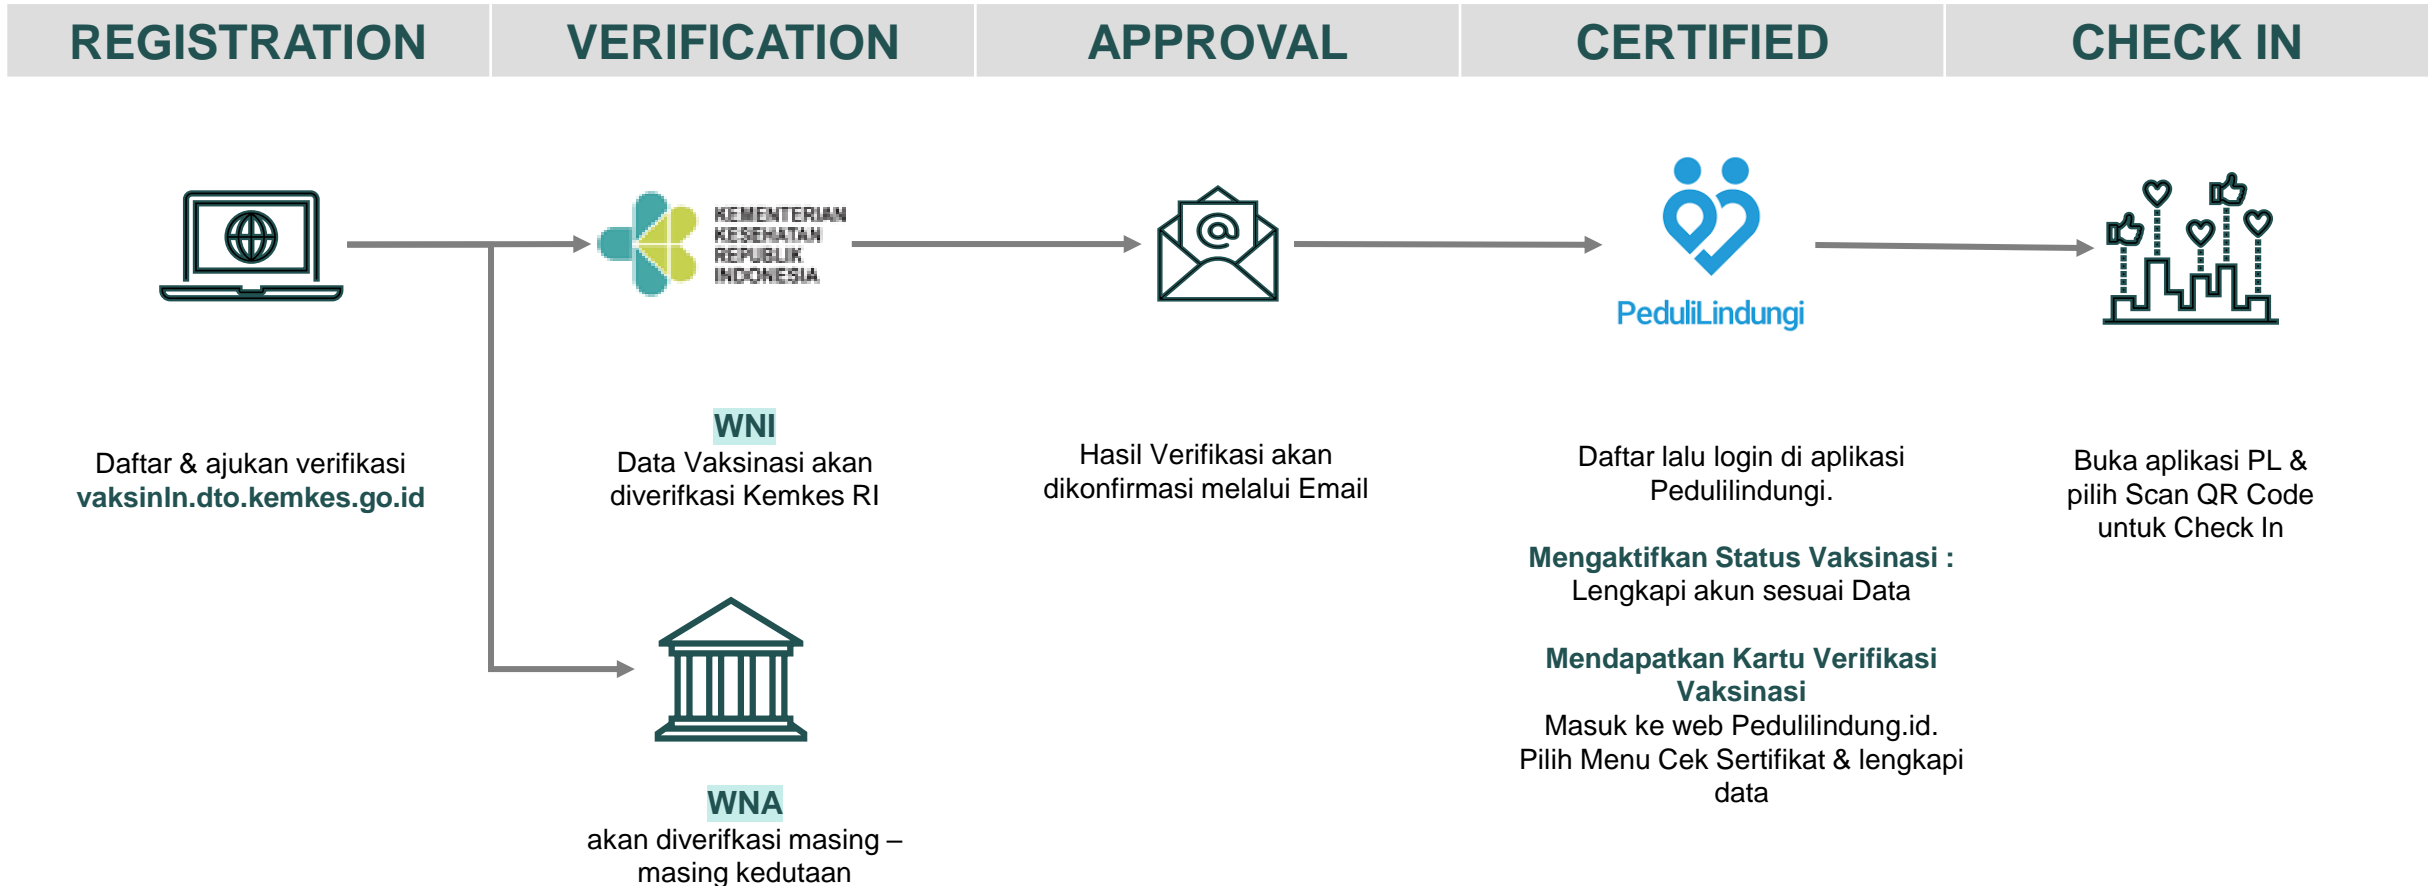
REGISTRATION

VERIFICATION

APPROVAL

CERTIFIED

CHECK IN

KEMENTERIAN KESEHATAN REPUBLIK INDONESIA

PeduliLindungi

Daftar & ajukan verifikasi
vaksinIn.dto.kemkes.go.id

WNI
Data Vaksinasi akan diverifikasi Kemkes RI

Hasil Verifikasi akan dikonfirmasi melalui Email

Daftar lalu login di aplikasi Pedulilindungi.

Mengaktifkan Status Vaksinasi :
Lengkapi akun sesuai Data

Mendapatkan Kartu Verifikasi Vaksinasi
Masuk ke web Pedulilindung.id. Pilih Menu Cek Sertifikat & lengkapi data

Buka aplikasi PL & pilih Scan QR Code untuk Check In

WNA
akan diverifkasi masing – masing kedutaan